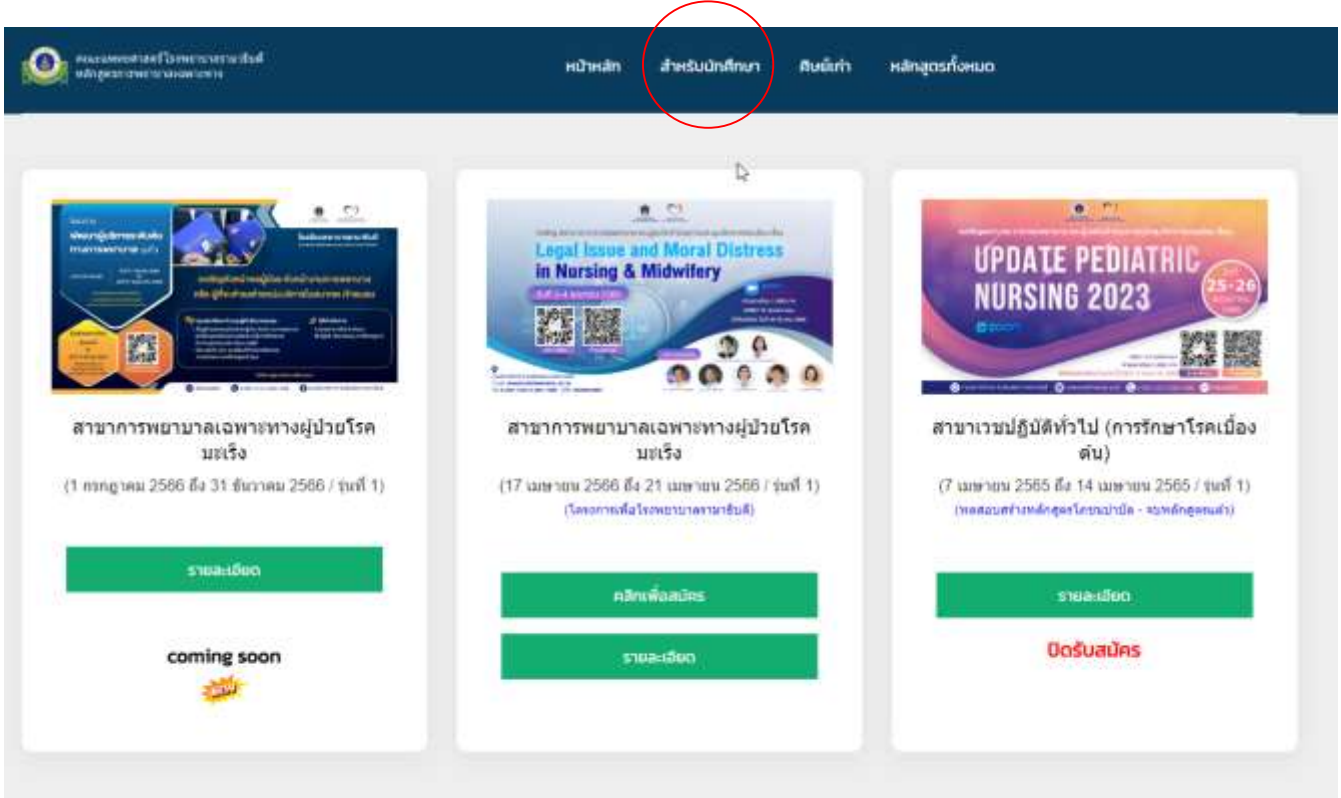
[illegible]

หน้าหลัก สำหรับนักศึกษา ศิษย์เก่า หลักสูตรทั้งหมด

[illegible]

สาขาการพยาบาลเฉพาะทางผู้ป่วยโรคมะเร็ง

(1 กรกฎาคม 2566 ถึง 31 ธันวาคม 2566 / รุ่นที่ 1)

รายละเอียด

coming soon

Legal Issue and Moral Distress in Nursing & Midwifery

สาขาการพยาบาลเฉพาะทางผู้ป่วยโรคมะเร็ง

(17 เมษายน 2566 ถึง 21 เมษายน 2566 / รุ่นที่ 1)

(โครงการเพื่อโรงพยาบาลรามาธิบดี)

คลิกเพื่อสมัคร

รายละเอียด

UPDATE PEDIATRIC NURSING 2023

25-26

สาขาเวชปฏิบัติทั่วไป (การรักษาโรคเบื้องต้น)

(7 เมษายน 2565 ถึง 14 เมษายน 2565 / รุ่นที่ 1)

(ทดสอบสร้างหลักสูตรโดยบเบาปัด - แบบหลักสูตรเก่า)

รายละเอียด

ปิดรับสมัคร